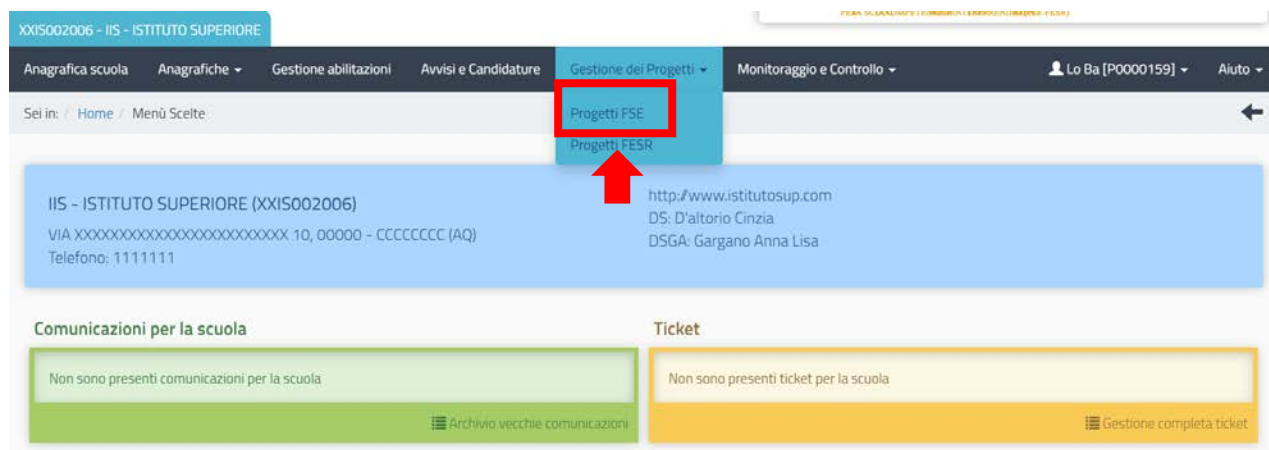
XXIS002006 - IIS - ISTITUTO SUPERIORE

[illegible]

Anagrafica scuola Anagrafiche Gestione abilitazioni Avvisi e Candidature Gestione dei Progetti Monitoraggio e Controllo Lo Ba [P0000159] Aiuto

Sei in: Home / Menù Scelte

Progetti FSE
Progetti FESR

IIS - ISTITUTO SUPERIORE (XXIS002006)
VIA XXXXXXXXXXXXXXXXXXXXXXXX 10, 00000 - CCCCCCCC (AQ)
Telefono: 1111111

http://www.istitutosup.com
DS: D'altorio Cinzia
DSGA: Gargano Anna Lisa

Comunicazioni per la scuola

Non sono presenti comunicazioni per la scuola

Archivio vecchie comunicazioni

Ticket

Non sono presenti ticket per la scuola

Gestione completa ticket